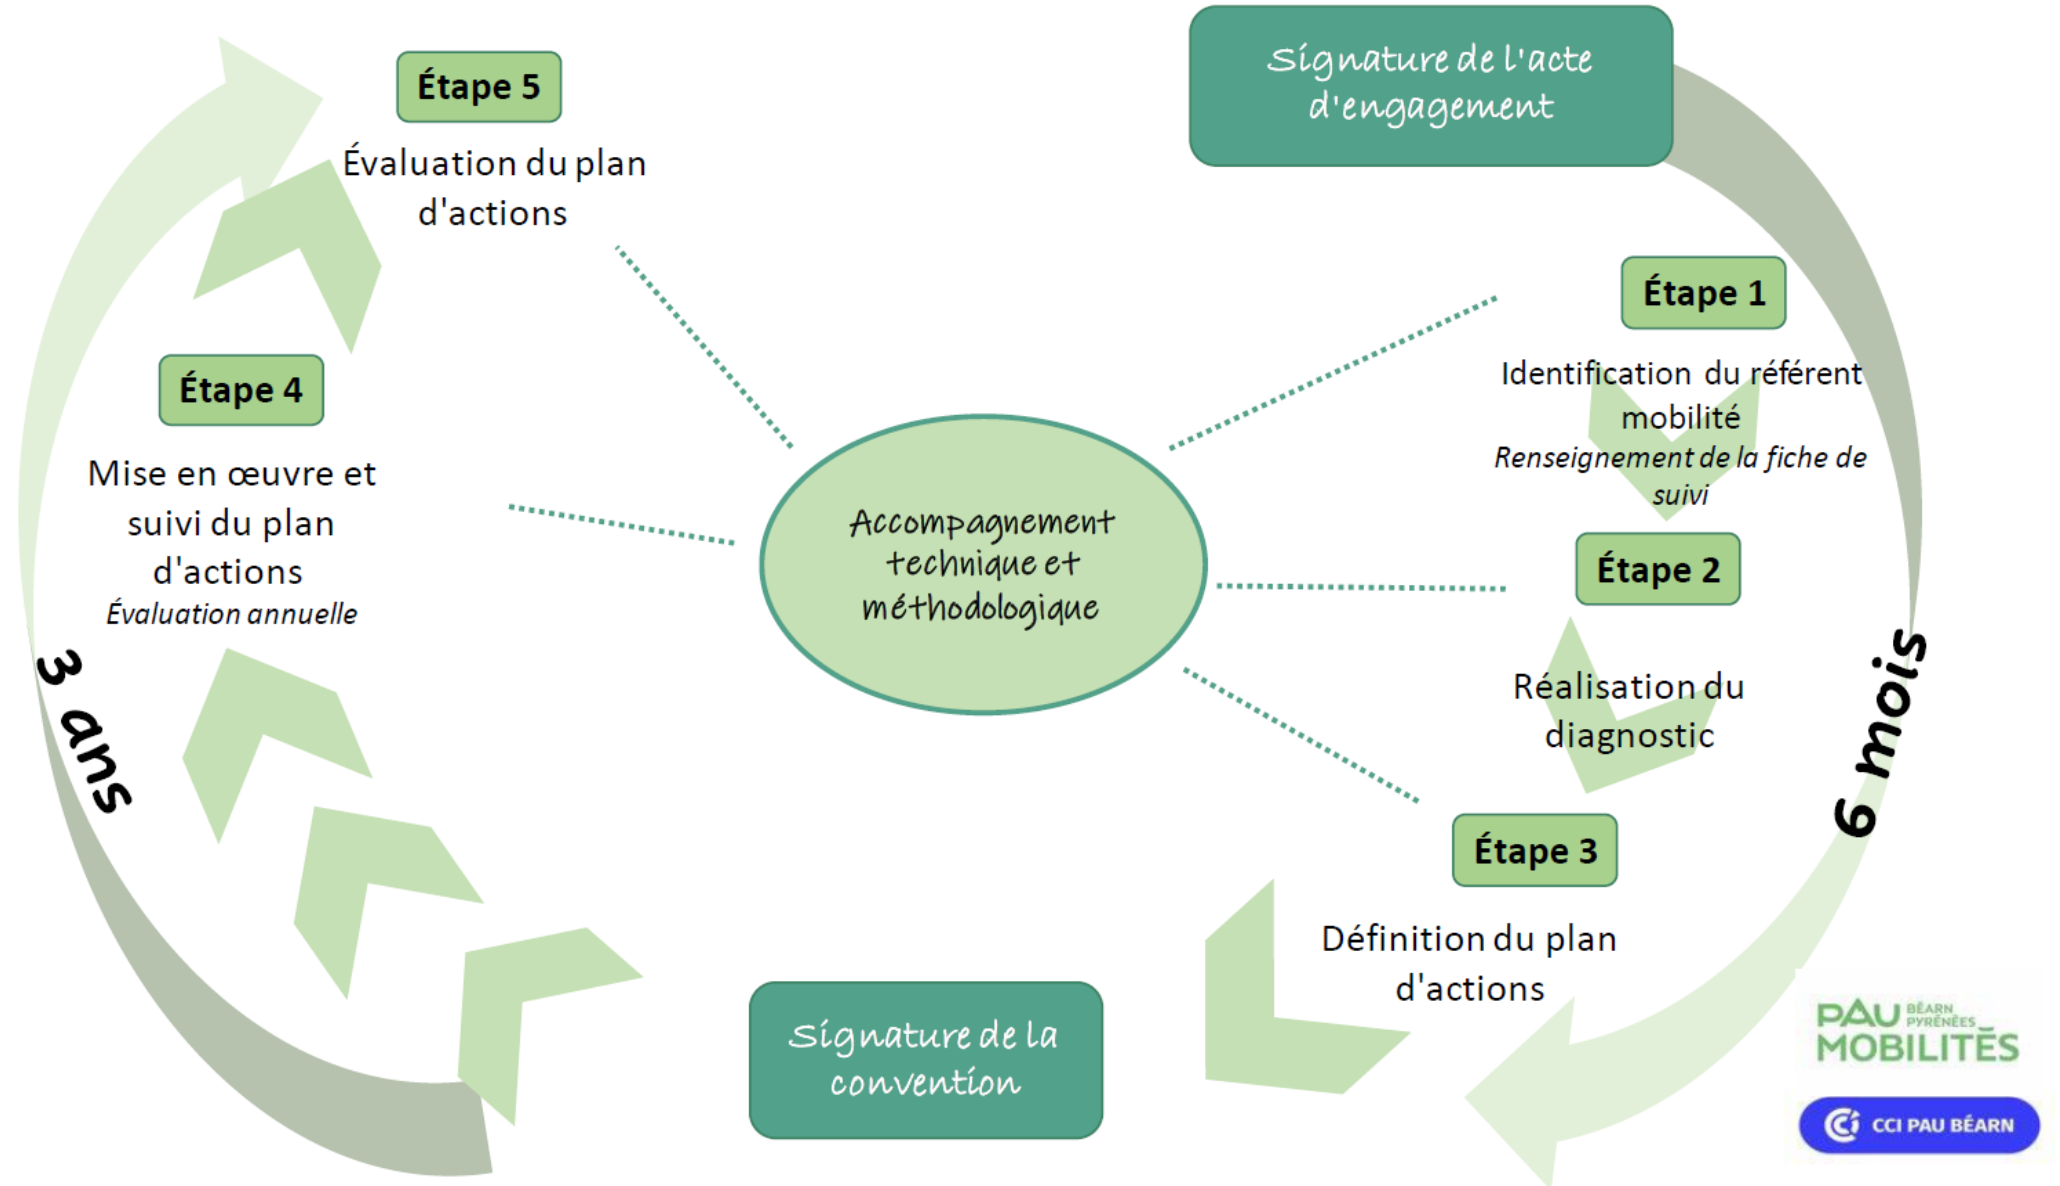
Signature de l'acte d'engagement

Étape 1

Identification du référent mobilité

*Renseignement de la fiche de suivi*

Étape 2

Réalisation du diagnostic

Étape 3

Définition du plan d'actions

Signature de la convention

Étape 4

Mise en œuvre et suivi du plan d'actions

*Évaluation annuelle*

Étape 5

Évaluation du plan d'actions

Accompagnement technique et méthodologique

3 ans

6 mois

PAU BÉARN PYRÉNÉES MOBILITÉS

CCI PAU BÉARN